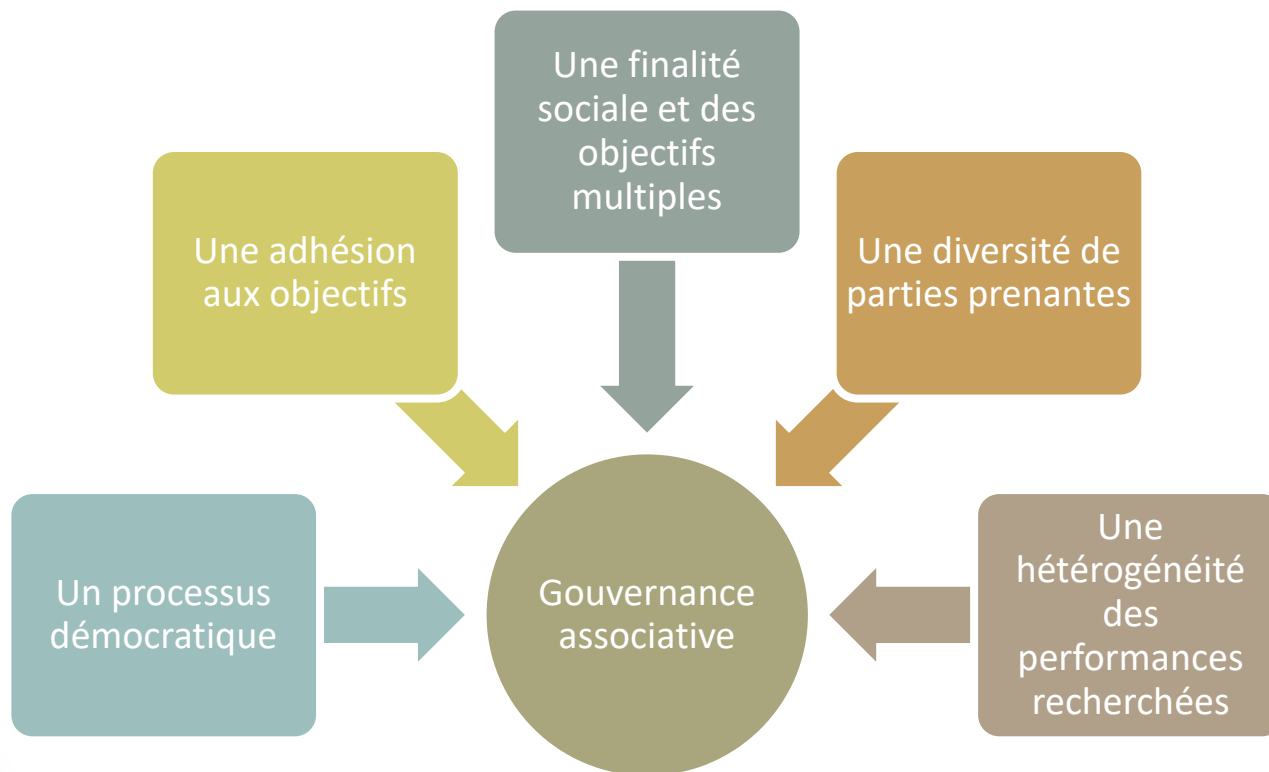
Une finalité sociale et des objectifs multiples

Une adhésion aux objectifs

Une diversité de parties prenantes

Un processus démocratique

Gouvernance associative

Une hétérogénéité des performances recherchées